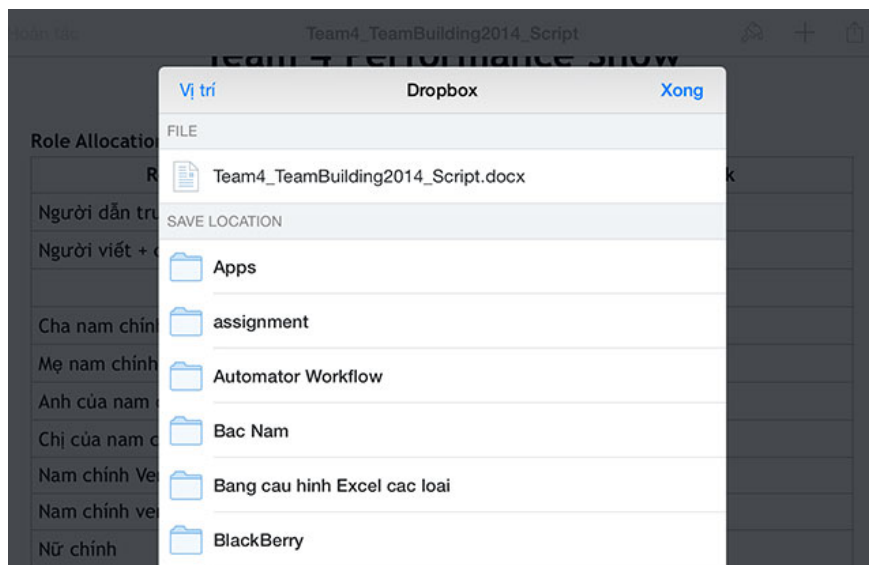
Hoàn tất

Team4_TeamBuilding2014_Script

Team 4 Performance Show

Role Allocation

| R | k |
|---|---|
| Người dẫn tr | |
| Người viết + | |
| | |
| Cha nam chín | |
| Mẹ nam chính | |
| Anh của nam | |
| Chị của nam | |
| Nam chính Ve | |
| Nam chính ve | |
| Nữ chính | |

Vị trí

Dropbox

Xong

FILE

Team4_TeamBuilding2014_Script.docx

SAVE LOCATION

Apps

assignment

Automator Workflow

Bac Nam

Bang cau hinh Excel cac loai

BlackBerry